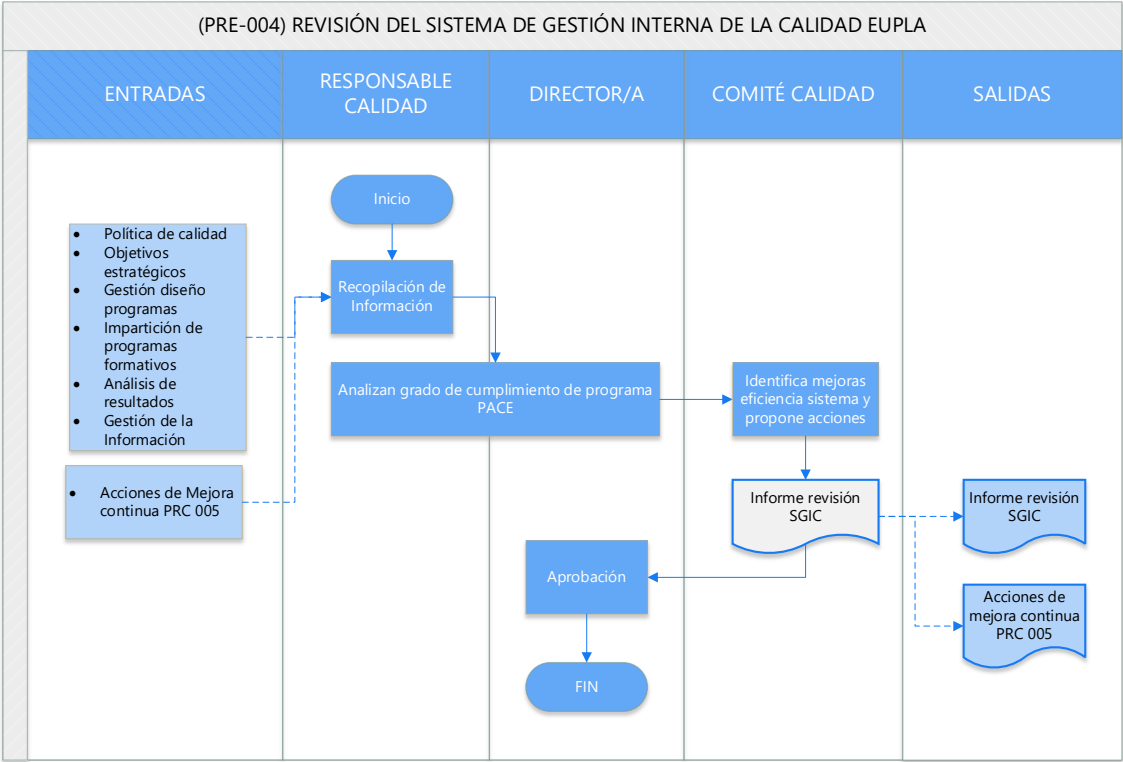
(PRE-004) REVISIÓN DEL SISTEMA DE GESTIÓN INTERNA DE LA CALIDAD EUPLA

ENTRADAS

RESPONSABLE CALIDAD

DIRECTOR/A

COMITÉ CALIDAD

SALIDAS

- Política de calidad
- Objetivos estratégicos
- Gestión diseño programas
- Impartición de programas formativos
- Análisis de resultados
- Gestión de la Información

- Acciones de Mejora continua PRC 005

Inicio

Recopilación de Información

Analizan grado de cumplimiento de programa PACE

Identifica mejoras eficiencia sistema y propone acciones

Informe revisión SGIC

Informe revisión SGIC

Acciones de mejora continua PRC 005

Aprobación

FIN